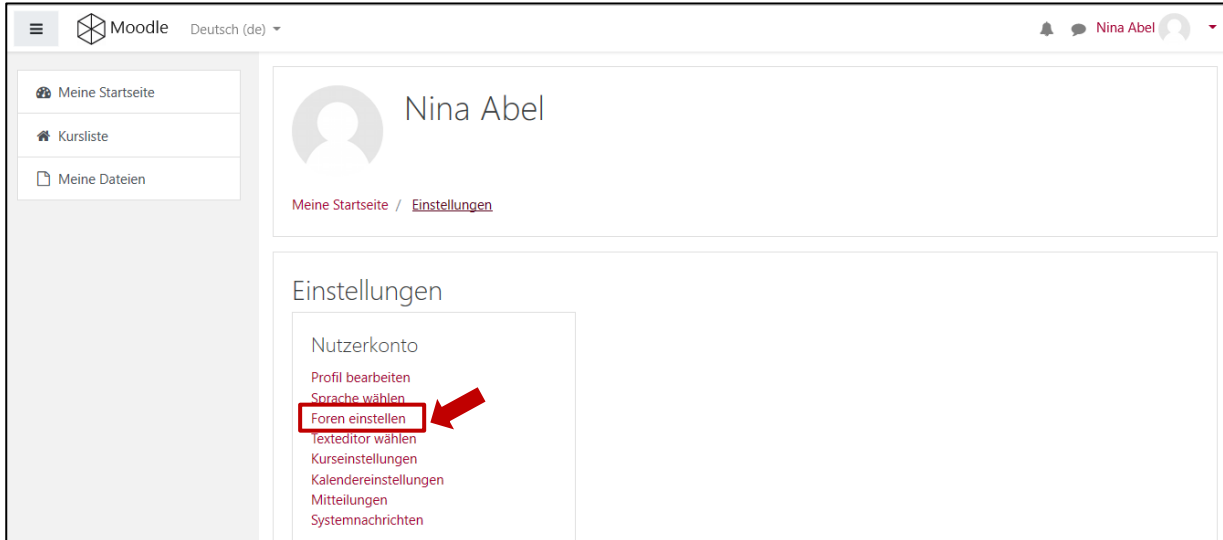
Moodle Deutsch (de)

Nina Abel

Meine Startseite
Kursliste
Meine Dateien

Nina Abel

Meine Startseite / Einstellungen

Einstellungen

Nutzerkonto

Profil bearbeiten
Sprache wählen
Foren einstellen
Texteditor wählen
Kurseinstellungen
Kalendereinstellungen
Mitteilungen
Systemnachrichten